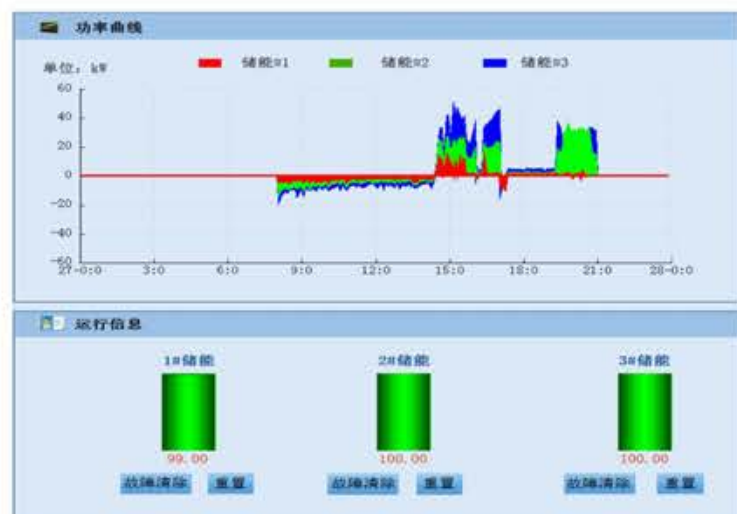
功率曲线

单位，kW

储能#1 储能#2 储能#3

60
40
20
0
-20
-40
-60

27-0:0 3:0 6:0 9:0 12:0 15:0 18:0 21:0 28-0:0

运行信息

1#储能
99.00
故障清除 重置

2#储能
100.00
故障清除 重置

3#储能
100.00
故障清除 重置